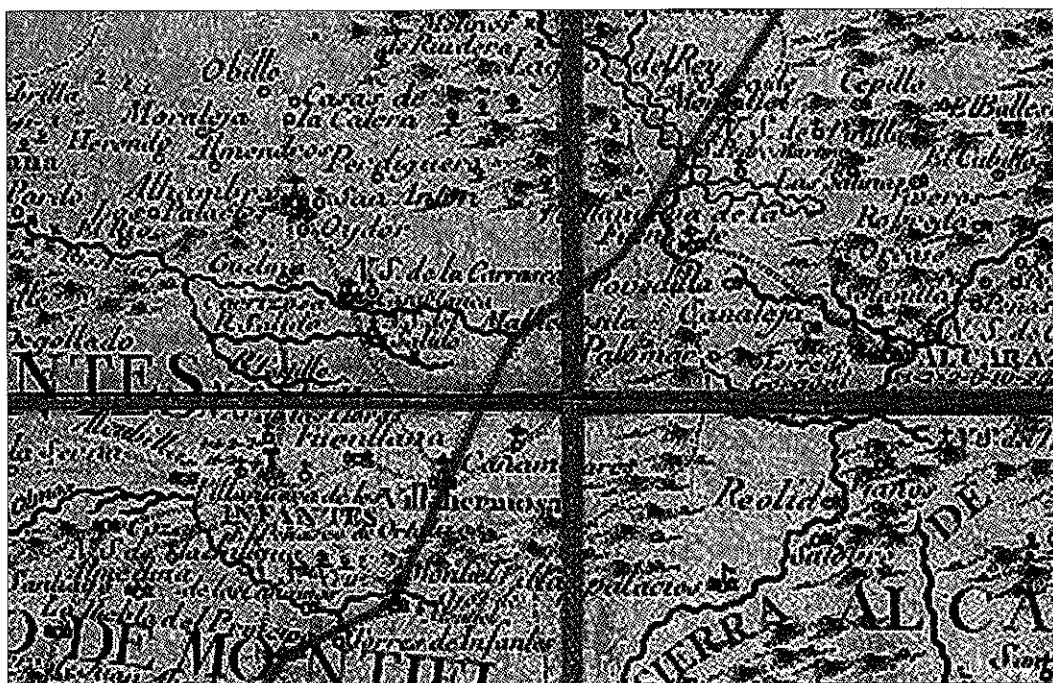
Obillo
Montiel
Cesar de
ola Calera
Alhambra
Fuenllana
Carrizosa
Torre de Juan Abad
Villahermosa
Almedina
Puebla del Principe
Torres de Infantes
Membrilla
Solana
Villanueva de los Infantes
Cañamares
Alcubillas
Castellar
Terrinches
Albaladejo
Montiel
Santa Cruz
Membrilla
Ossa de Montiel
Villanueva de la Fuente
Ruidera
Calzadilla
Cozar
Alcaraz
Reolid
Villapalacios
Bienservida
Riopar
Salobre
Vianos
Pozo Hondo
Paterna
Bogarra
Elche
Lietor
Hellín
El Bonillo
Casa de Juan Nuñez
Lezuza
Balazote
Pozuelo
Robledo
Peñascosa
Masegoso
Alcadozo
Munera
Sotuélamos
Minaya
Villarrobledo
Ossa
Villahermosa
Fuenllana
NTES
DE MONTIEL
SIERRA ALCA
DE
Solana
El Rey
Cepillo
El Cubillo
Ballestero
Ruidera
Lagunas
Valdepeñas
Moral
Calzada
Membrilla
Herencia
Argamasilla
Campo de Criptana
Tomelloso
Socuéllamos
Pedro Muñoz
Mota del Cuervo
Belmonte
Las Pedroñeras
San Clemente
Provencio
La Roda
La Gineta
Albacete
Chinchilla
Almansa
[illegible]